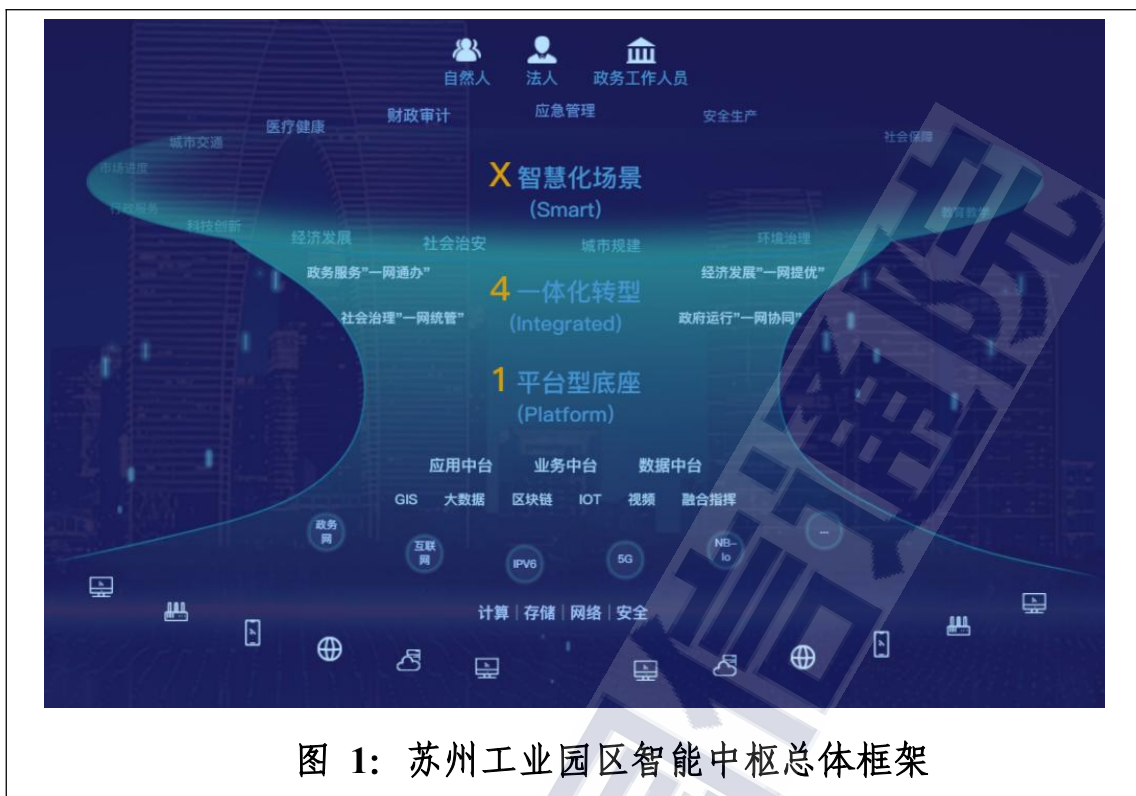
自然人 法人 政务工作人员

财政审计 应急管理 安全生产

城市交通 医疗健康 社会保障

市场监管

行政服务 教育教学

科技创新

X 智慧化场景
(Smart)

经济发展 社会治安 城市规建 环境治理

政务服务"一网通办" 经济发展"一网提优"

4 一体化转型
(Integrated)

社会治理"一网统管" 政府运行"一网协同"

1 平台型底座
(Platform)

应用中台 业务中台 数据中台

GIS 大数据 区块链 IOT 视频 融合指挥

政务网 互联网 IPV6 5G NB-Io

计算 | 存储 | 网络 | 安全

图 1: 苏州工业园区智能中枢总体框架